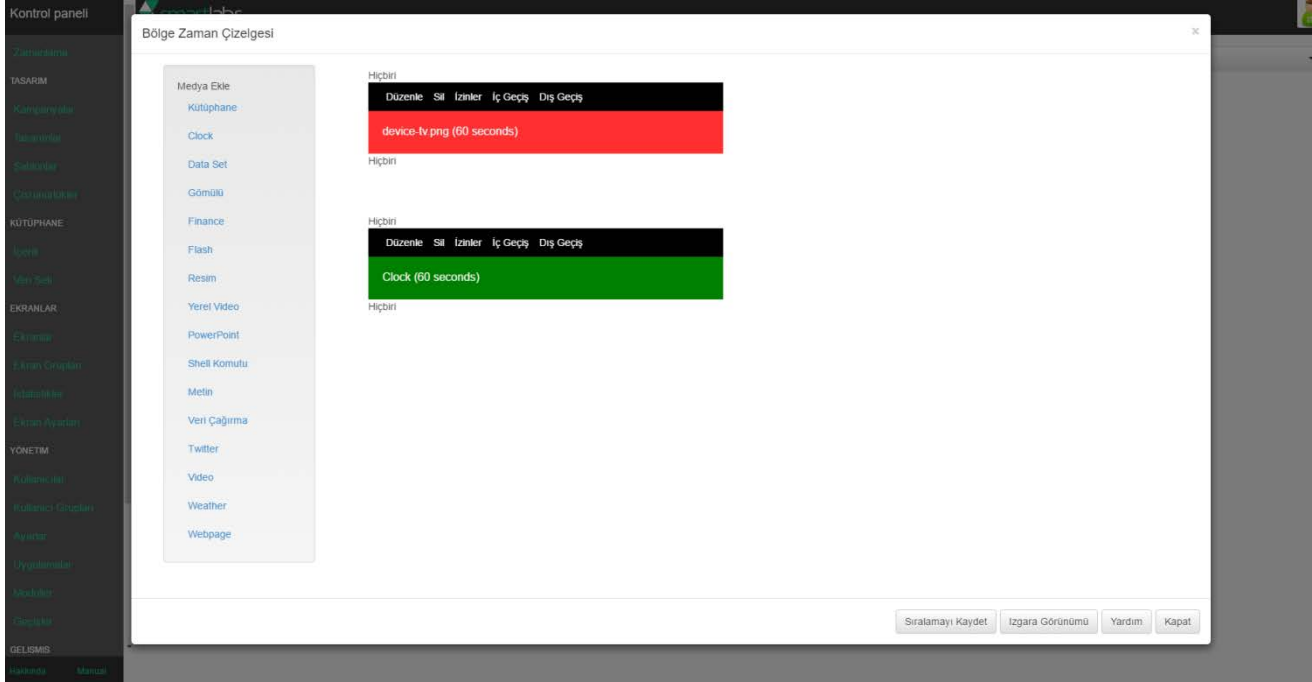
Kontrol paneli

Zamanlama
TASARIM
Kampanyalar
Tasarımlar
Şablonlar
Çözünürlükler
KÜTÜPHANE
İçerik
Veri Seti
EKRANLAR
Ekranlar
Ekran Grupları
İstatistikler
Ekran Ayarları
YÖNETIM
Kullanıcılar
Kullanıcı Grupları
Ayarlar
Uygulamalar
Modüller
Geçişler
GELISMIS
Hakkında Manual

Bölge Zaman Çizelgesi

×

Medya Ekle
Kütüphane
Clock
Data Set
Gömülü
Finance
Flash
Resim
Yerel Video
PowerPoint
Shell Komutu
Metin
Veri Çağırma
Twitter
Video
Weather
Webpage

Hiçbiri
Düzenle Sil İzinler İç Geçiş Dış Geçiş
device-tv.png (60 seconds)
Hiçbiri

Hiçbiri
Düzenle Sil İzinler İç Geçiş Dış Geçiş
Clock (60 seconds)
Hiçbiri

Sıralamayı Kaydet Izgara Görünümü Yardım Kapat